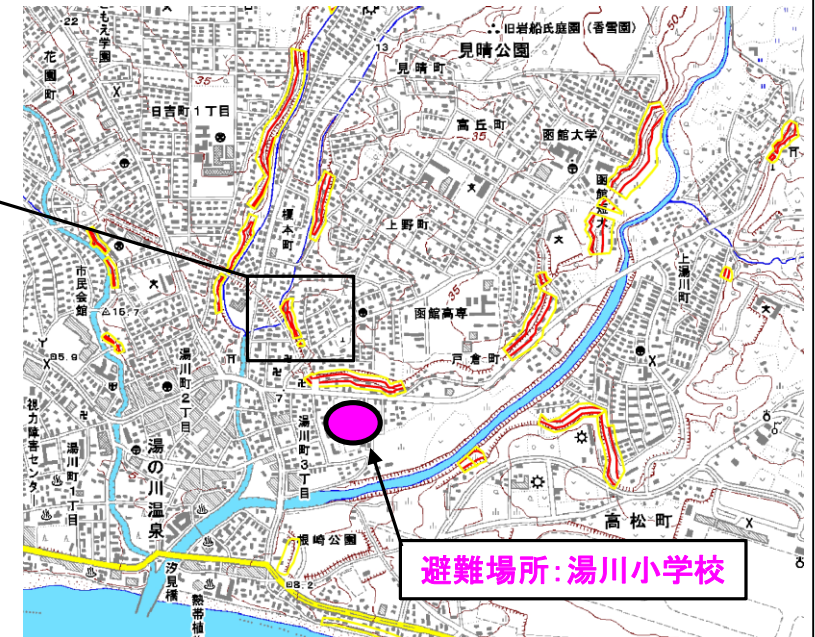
こもえ学園

旧岩船氏庭園（香雪園）

見晴公園

見晴町

花園町

日吉町1丁目

高丘町

函館大学

榎本町

上野町

函館高専

戸倉町

上湯川町

市民会館

湯川町2丁目

湯川町3丁目

視力障害センター

湯川町1丁目

湯の川温泉

根崎公園

汐見橋

熱帯植

高松町

避難場所:湯川小学校

13

35

50

15.7

95.9

7

8.2